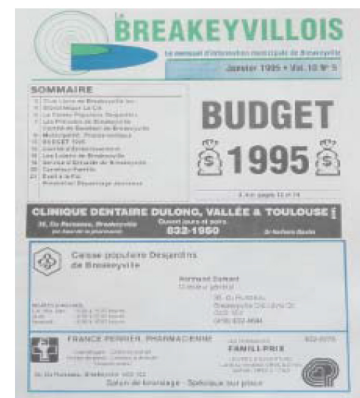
Le
BREAKEYVILLOIS
Le mensuel d'information municipale de Breakeyville

Janvier 1995 • Vol. 10 Nº 5

SOMMAIRE
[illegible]

BUDGET
$ 1995 $

À lire pages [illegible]

CLINIQUE DENTAIRE DULONG, VALLÉE & TOULOUSE
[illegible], Breakeyville
Ouvert jours et soirs
832-1950

Caisse populaire Desjardins de Breakeyville

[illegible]

FRANCE PERRIER, PHARMACIENNE
FAMILI-PRIX
832-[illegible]

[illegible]
Salon de bronzage · Spécialité sur place